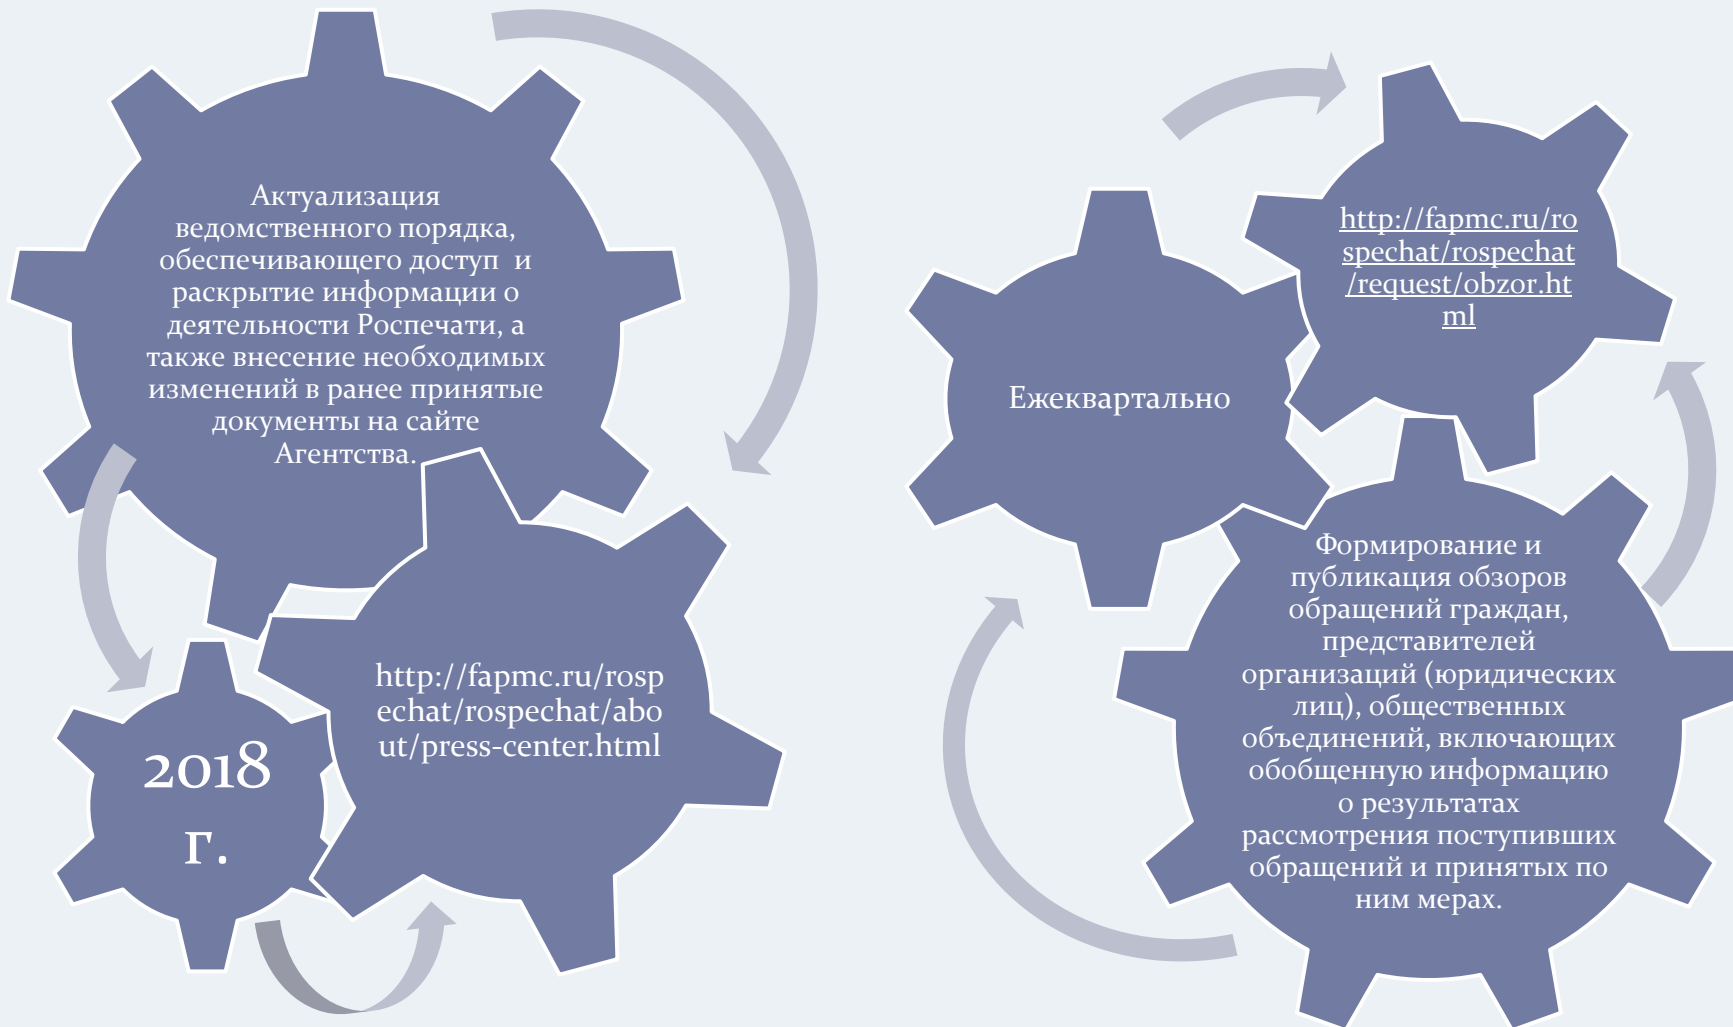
Актуализация ведомственного порядка, обеспечивающего доступ и раскрытие информации о деятельности Роспечати, а также внесение необходимых изменений в ранее принятые документы на сайте Агентства.

http://fapmc.ru/rospechat/rospechat/about/press-center.html

2018 г.

Ежеквартально

http://fapmc.ru/rospechat/rospechat/request/obzor.html

Формирование и публикация обзоров обращений граждан, представителей организаций (юридических лиц), общественных объединений, включающих обобщенную информацию о результатах рассмотрения поступивших обращений и принятых по ним мерах.